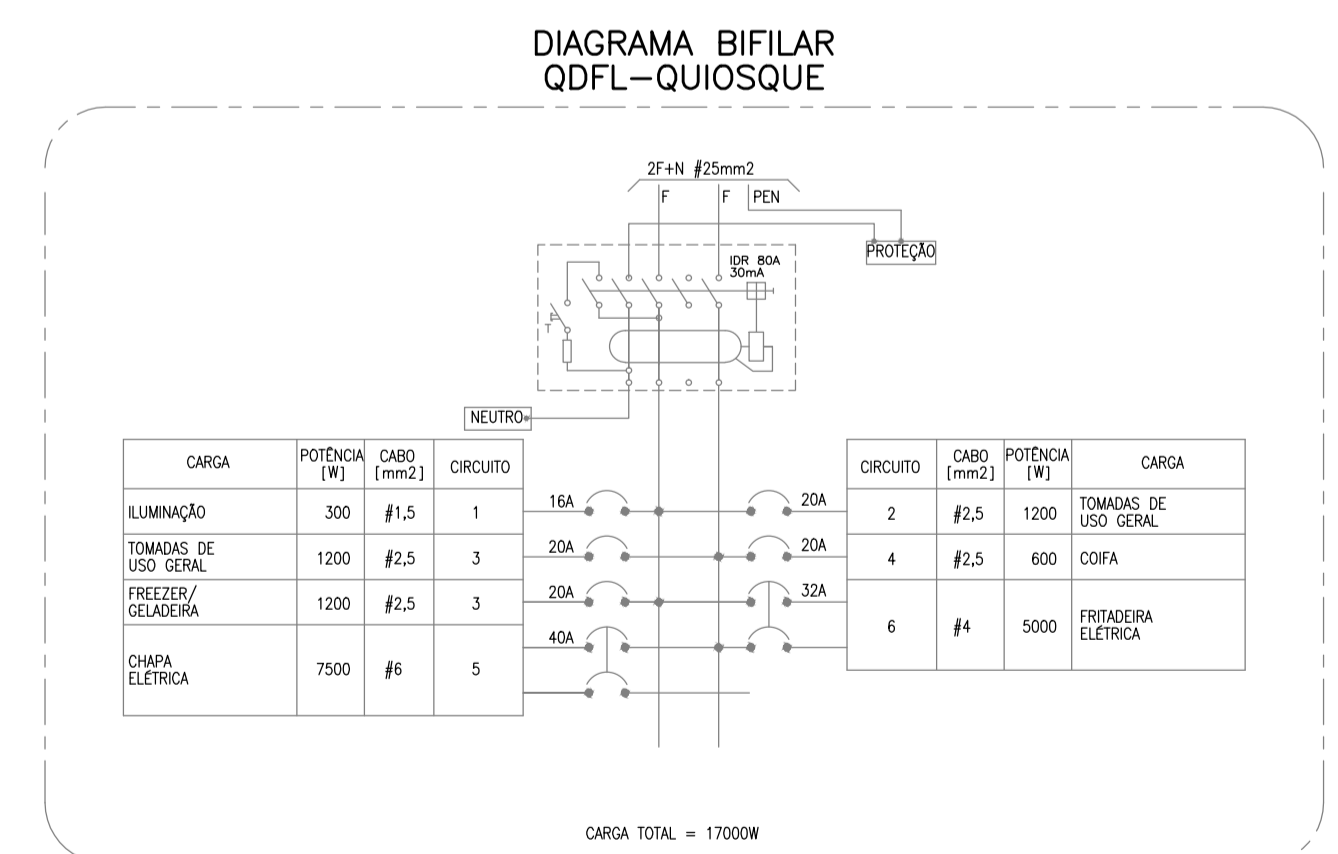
DIAGRAMA BIFILAR
QDFL–QUIOSQUE

2F+N #25mm2

F F PEN

PROTEÇÃO

IDR 80A
30mA

T

NEUTRO

| CARGA | POTÊNCIA [W] | CABO [mm2] | CIRCUITO |
|---|---|---|---|
| ILUMINAÇÃO | 300 | #1,5 | 1 |
| TOMADAS DE USO GERAL | 1200 | #2,5 | 3 |
| FREEZER/ GELADEIRA | 1200 | #2,5 | 3 |
| CHAPA ELÉTRICA | 7500 | #6 | 5 |

16A
20A
20A
40A

20A
20A
32A

| CIRCUITO | CABO [mm2] | POTÊNCIA [W] | CARGA |
|---|---|---|---|
| 2 | #2,5 | 1200 | TOMADAS DE USO GERAL |
| 4 | #2,5 | 600 | COIFA |
| 6 | #4 | 5000 | FRITADEIRA ELÉTRICA |

CARGA TOTAL = 17000W